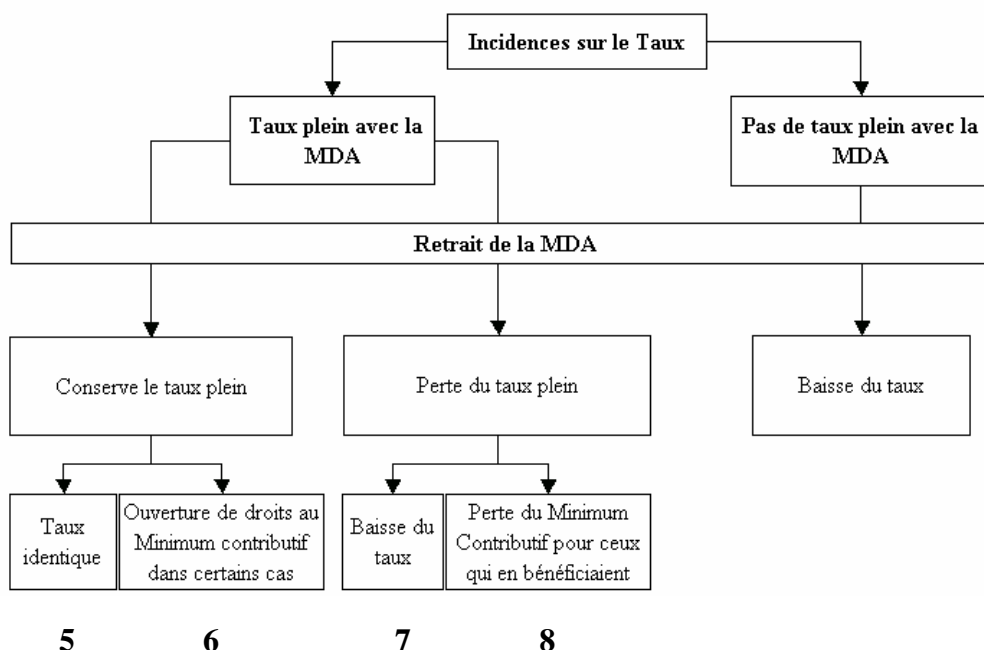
Incidences sur le Taux

Taux plein avec la MDA

Pas de taux plein avec la MDA

Retrait de la MDA

Conserve le taux plein

Perte du taux plein

Baisse du taux

Taux identique

Ouverture de droits au Minimum contributif dans certains cas

Baisse du taux

Perte du Minimum Contributif pour ceux qui en bénéficiaient

5

6

7

8